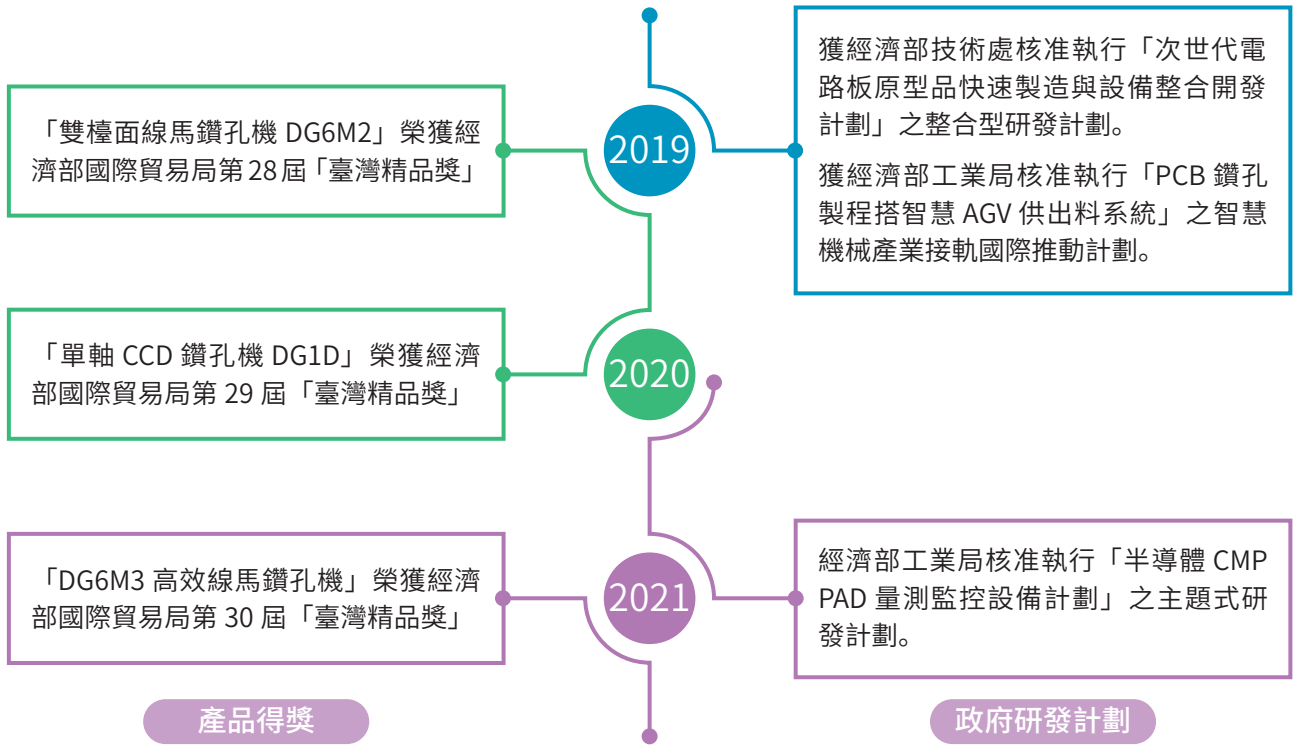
獲經濟部技術處核准執行「次世代電路板原型品快速製造與設備整合開發計劃」之整合型研發計劃。

獲經濟部工業局核准執行「PCB 鑽孔製程搭智慧 AGV 供出料系統」之智慧機械產業接軌國際推動計劃。

「雙檯面線馬鑽孔機 DG6M2」榮獲經濟部國際貿易局第 28 屆「臺灣精品獎」

2019

「單軸 CCD 鑽孔機 DG1D」榮獲經濟部國際貿易局第 29 屆「臺灣精品獎」

2020

「DG6M3 高效線馬鑽孔機」榮獲經濟部國際貿易局第 30 屆「臺灣精品獎」

2021

經濟部工業局核准執行「半導體 CMP PAD 量測監控設備計劃」之主題式研發計劃。

產品得獎

政府研發計劃